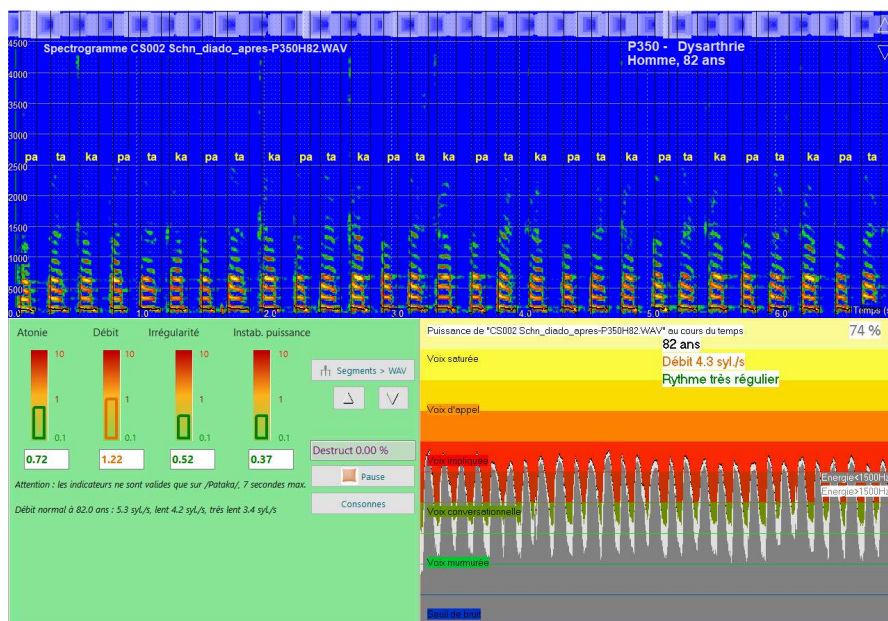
Spectrogramme CS002 Schn_diado_apres-P350H82.WAV

P350 - Dysarthrie
Homme, 82 ans

4500
4000
3500
3000
2500
2000
1500
1000
500
0.0

pa ta ka pa ta ka pa ta ka pa ta ka pa ta ka pa ta ka pa ta ka pa ta ka pa ta ka pa ta

1.0 2.0 3.0 4.0 5.0 6.0 Temps (s)

Atonie Débit Irrégularité Instab. puissance

10 1 0.1 10 1 0.1 10 1 0.1 10 1 0.1

0.72 1.22 0.52 0.37

Attention : les indicateurs ne sont valides que sur /Pataka/, 7 secondes max.

Débit normal à 82.0 ans : 5.3 syl./s, lent 4.2 syl./s, très lent 3.4 syl./s

Segments > WAV

Destruct 0.00 %

Pause

Consonnes

Puissance de "CS002 Schn_diado_apres-P350H82.WAV" au cours du temps

74 %

82 ans
Débit 4.3 syl./s
Rythme très régulier

Voix saturée

Voix d'appel

Voix impliquée

Voix conversationnelle

Voix murmurée

Seuil de bruit

Energie<1500Hz
Energie>1500Hz